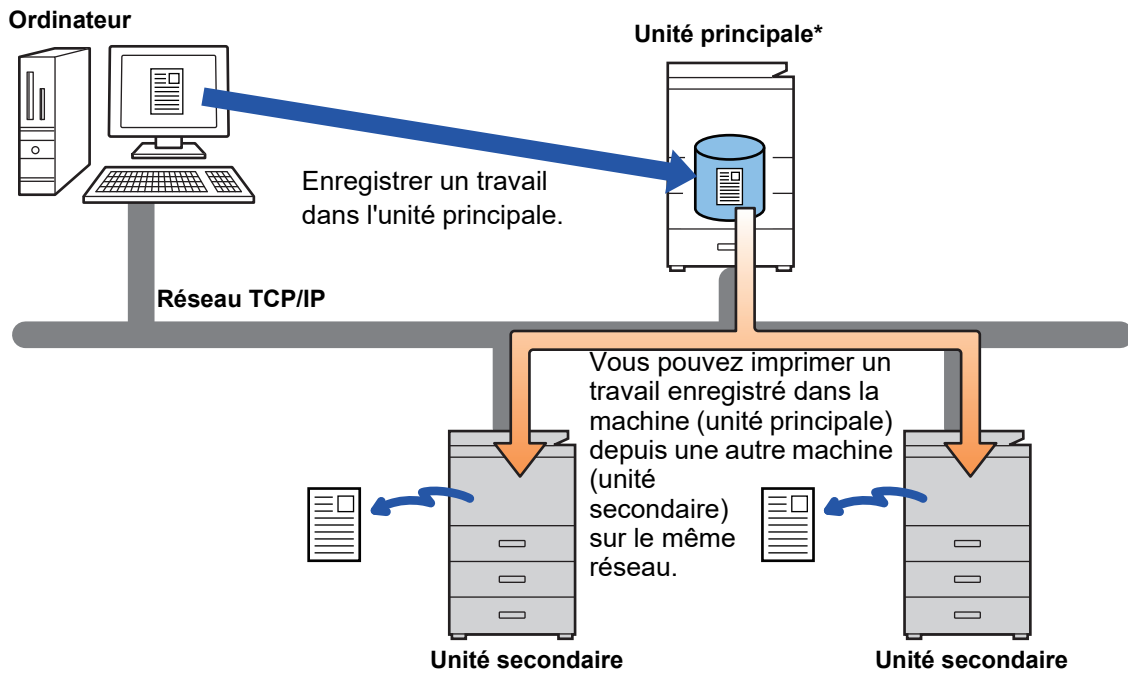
Ordinateur

Unité principale*

Enregistrer un travail dans l'unité principale.

Réseau TCP/IP

Vous pouvez imprimer un travail enregistré dans la machine (unité principale) depuis une autre machine (unité secondaire) sur le même réseau.

Unité secondaire

Unité secondaire